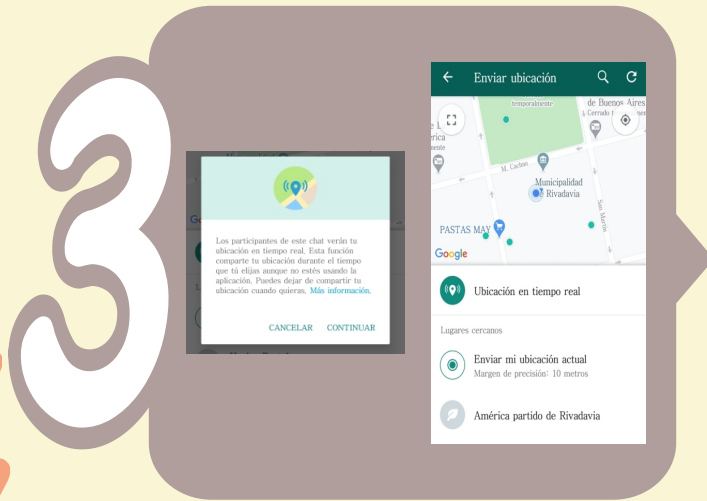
3

Los participantes de este chat verán tu ubicación en tiempo real. Esta función comparte tu ubicación durante el tiempo que tú elijas aunque no estés usando la aplicación. Puedes dejar de compartir tu ubicación cuando quieras. Más información.

CANCELAR CONTINUAR

Enviar ubicación

temporalmente
de Buenos Aires
Cerrado
M. Cadiso
Municipalidad de Rivadavia
PASTAS MAY
San Martín
Google

Ubicación en tiempo real

Lugares cercanos

Enviar mi ubicación actual
Margen de precisión: 10 metros

América partido de Rivadavia